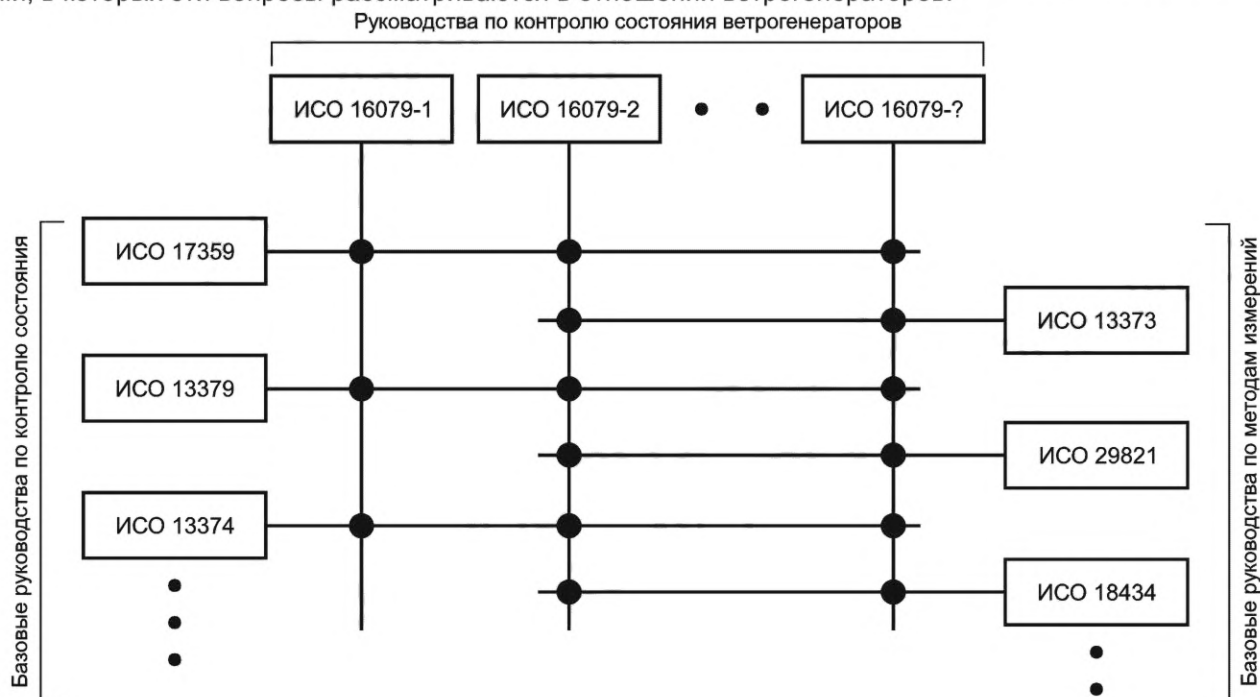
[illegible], в которых эти вопросы рассматриваются в отношении ветрогенераторов.

Руководства по контролю состояния ветрогенераторов

ИСО 16079-1

ИСО 16079-2

ИСО 16079-?

Базовые руководства по контролю состояния

ИСО 17359

ИСО 13379

ИСО 13374

ИСО 13373

ИСО 29821

ИСО 18434

Базовые руководства по методам измерений